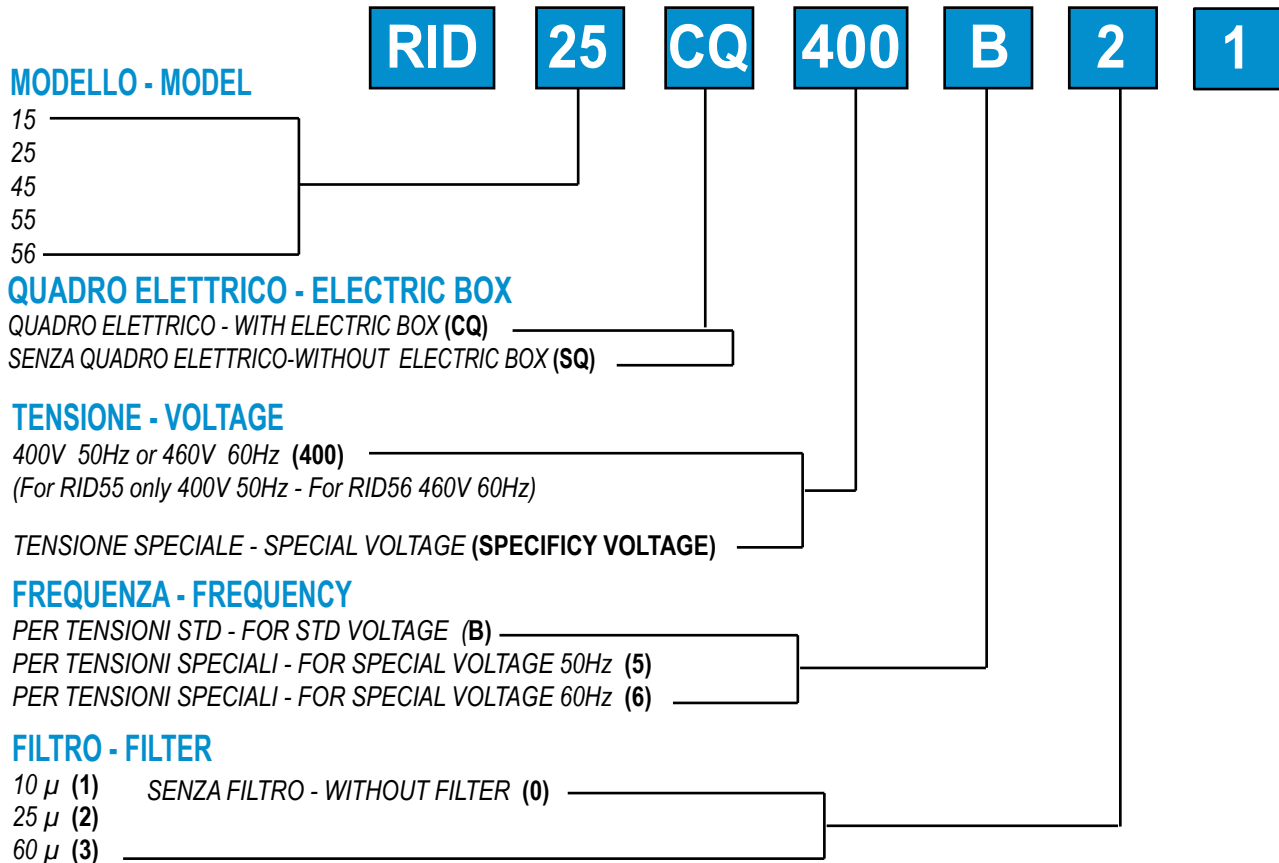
RID 25 CQ 400 B 2 1

MODELLO - MODEL
15
25
45
55
56

QUADRO ELETTRICO - ELECTRIC BOX
QUADRO ELETTRICO - WITH ELECTRIC BOX (CQ)
SENZA QUADRO ELETTRICO-WITHOUT ELECTRIC BOX (SQ)

TENSIONE - VOLTAGE
400V 50Hz or 460V 60Hz (400)
(For RID55 only 400V 50Hz - For RID56 460V 60Hz)

TENSIONE SPECIALE - SPECIAL VOLTAGE (SPECIFICY VOLTAGE)

FREQUENZA - FREQUENCY
PER TENSIONI STD - FOR STD VOLTAGE (B)
PER TENSIONI SPECIALI - FOR SPECIAL VOLTAGE 50Hz (5)
PER TENSIONI SPECIALI - FOR SPECIAL VOLTAGE 60Hz (6)

FILTRO - FILTER
10 μ (1)
25 μ (2)
60 μ (3)
SENZA FILTRO - WITHOUT FILTER (0)